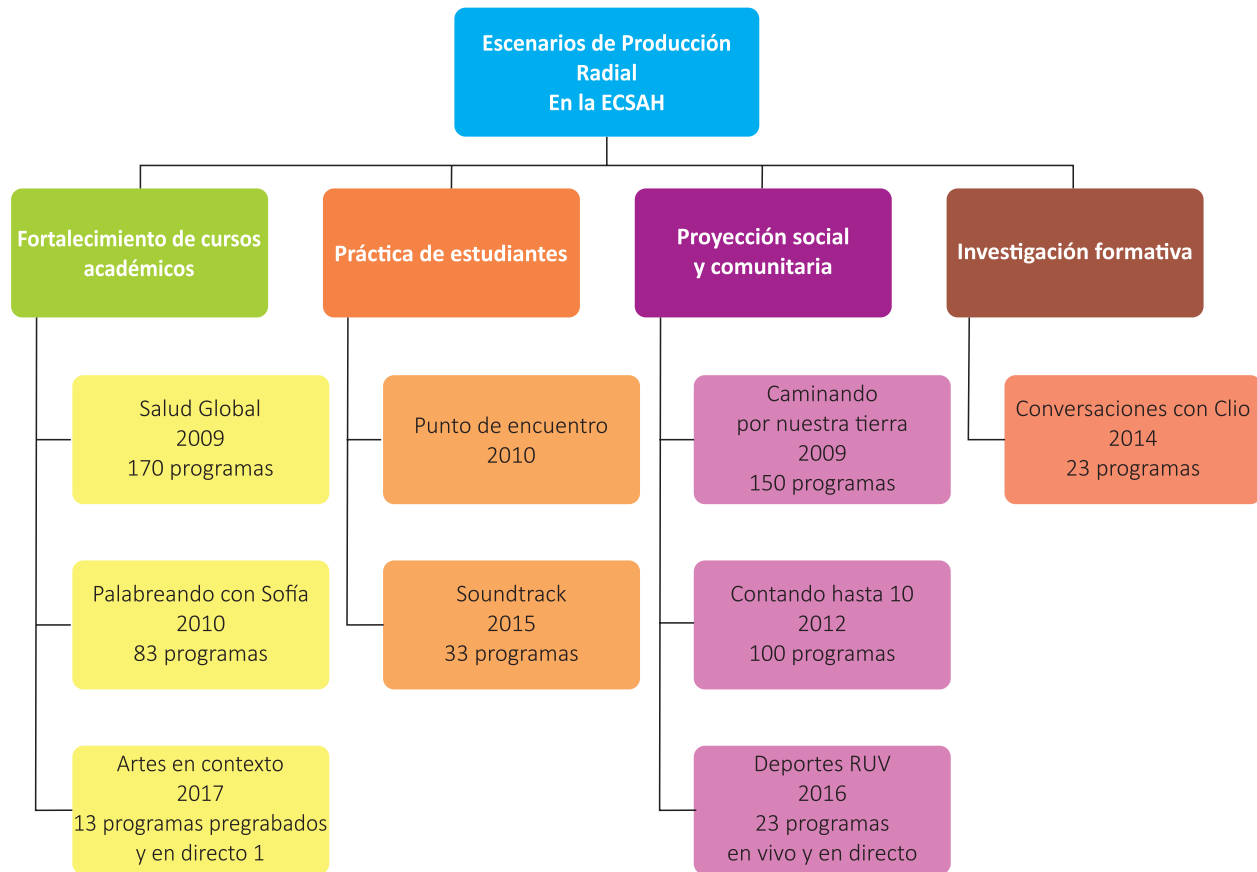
Escenarios de Producción Radial
En la ECSAH

Fortalecimiento de cursos académicos

Salud Global
2009
170 programas

Palabreando con Sofía
2010
83 programas

Artes en contexto
2017
13 programas pregrabados y en directo 1

Práctica de estudiantes

Punto de encuentro
2010

Soundtrack
2015
33 programas

Proyección social y comunitaria

Caminando por nuestra tierra
2009
150 programas

Contando hasta 10
2012
100 programas

Deportes RUV
2016
23 programas
en vivo y en directo

Investigación formativa

Conversaciones con Clio
2014
23 programas